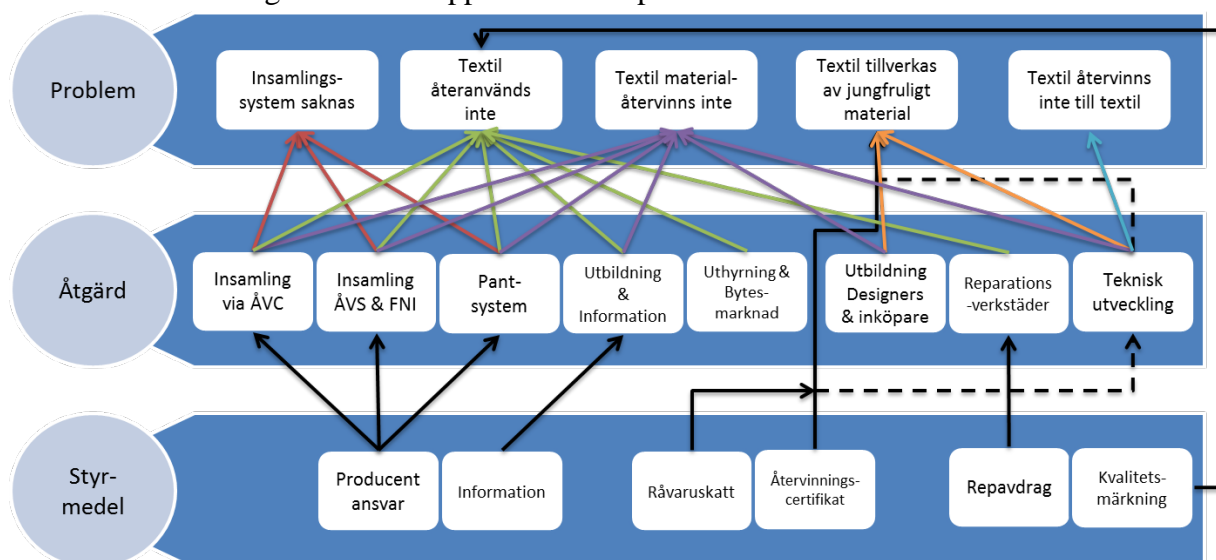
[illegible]

Problem

Insamlings-system saknas

Textil återanvänds inte

Textil material-återvinns inte

Textil tillverkas av jungfruligt material

Textil återvinns inte till textil

Åtgärd

Insamling via ÅVC

Insamling ÅVS & FNI

Pant-system

Utbildning & Information

Uthyrning & Bytes-marknad

Utbildning Designers & inköpare

Reparations-verkstäder

Teknisk utveckling

Styr-medel

Producent ansvar

Information

Råvaruskatt

Återvinnings-certifikat

Repavdrag

Kvalitets-märkning